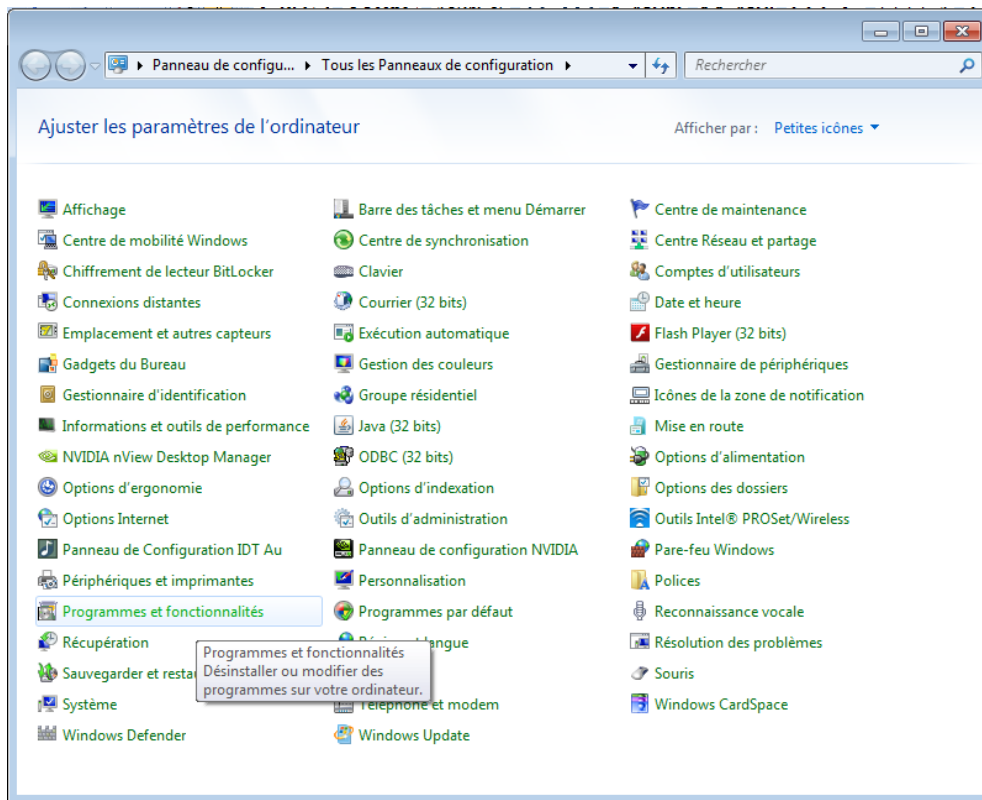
Panneau de configu... ▸ Tous les Panneaux de configuration ▸

Rechercher

Ajuster les paramètres de l'ordinateur

Afficher par : Petites icônes

Affichage
Centre de mobilité Windows
Chiffrement de lecteur BitLocker
Connexions distantes
Emplacement et autres capteurs
Gadgets du Bureau
Gestionnaire d'identification
Informations et outils de performance
NVIDIA nView Desktop Manager
Options d'ergonomie
Options Internet
Panneau de Configuration IDT Au
Périphériques et imprimantes
Programmes et fonctionnalités
Récupération
Sauvegarder et resta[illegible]
Système
Windows Defender

Barre des tâches et menu Démarrer
Centre de synchronisation
Clavier
Courrier (32 bits)
Exécution automatique
Gestion des couleurs
Groupe résidentiel
Java (32 bits)
ODBC (32 bits)
Options d'indexation
Outils d'administration
Panneau de configuration NVIDIA
Personnalisation
Programmes par défaut
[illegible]angue
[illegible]
Téléphone et modem
Windows Update

Centre de maintenance
Centre Réseau et partage
Comptes d'utilisateurs
Date et heure
Flash Player (32 bits)
Gestionnaire de périphériques
Icônes de la zone de notification
Mise en route
Options d'alimentation
Options des dossiers
Outils Intel® PROSet/Wireless
Pare-feu Windows
Polices
Reconnaissance vocale
Résolution des problèmes
Souris
Windows CardSpace

Programmes et fonctionnalités
Désinstaller ou modifier des programmes sur votre ordinateur.